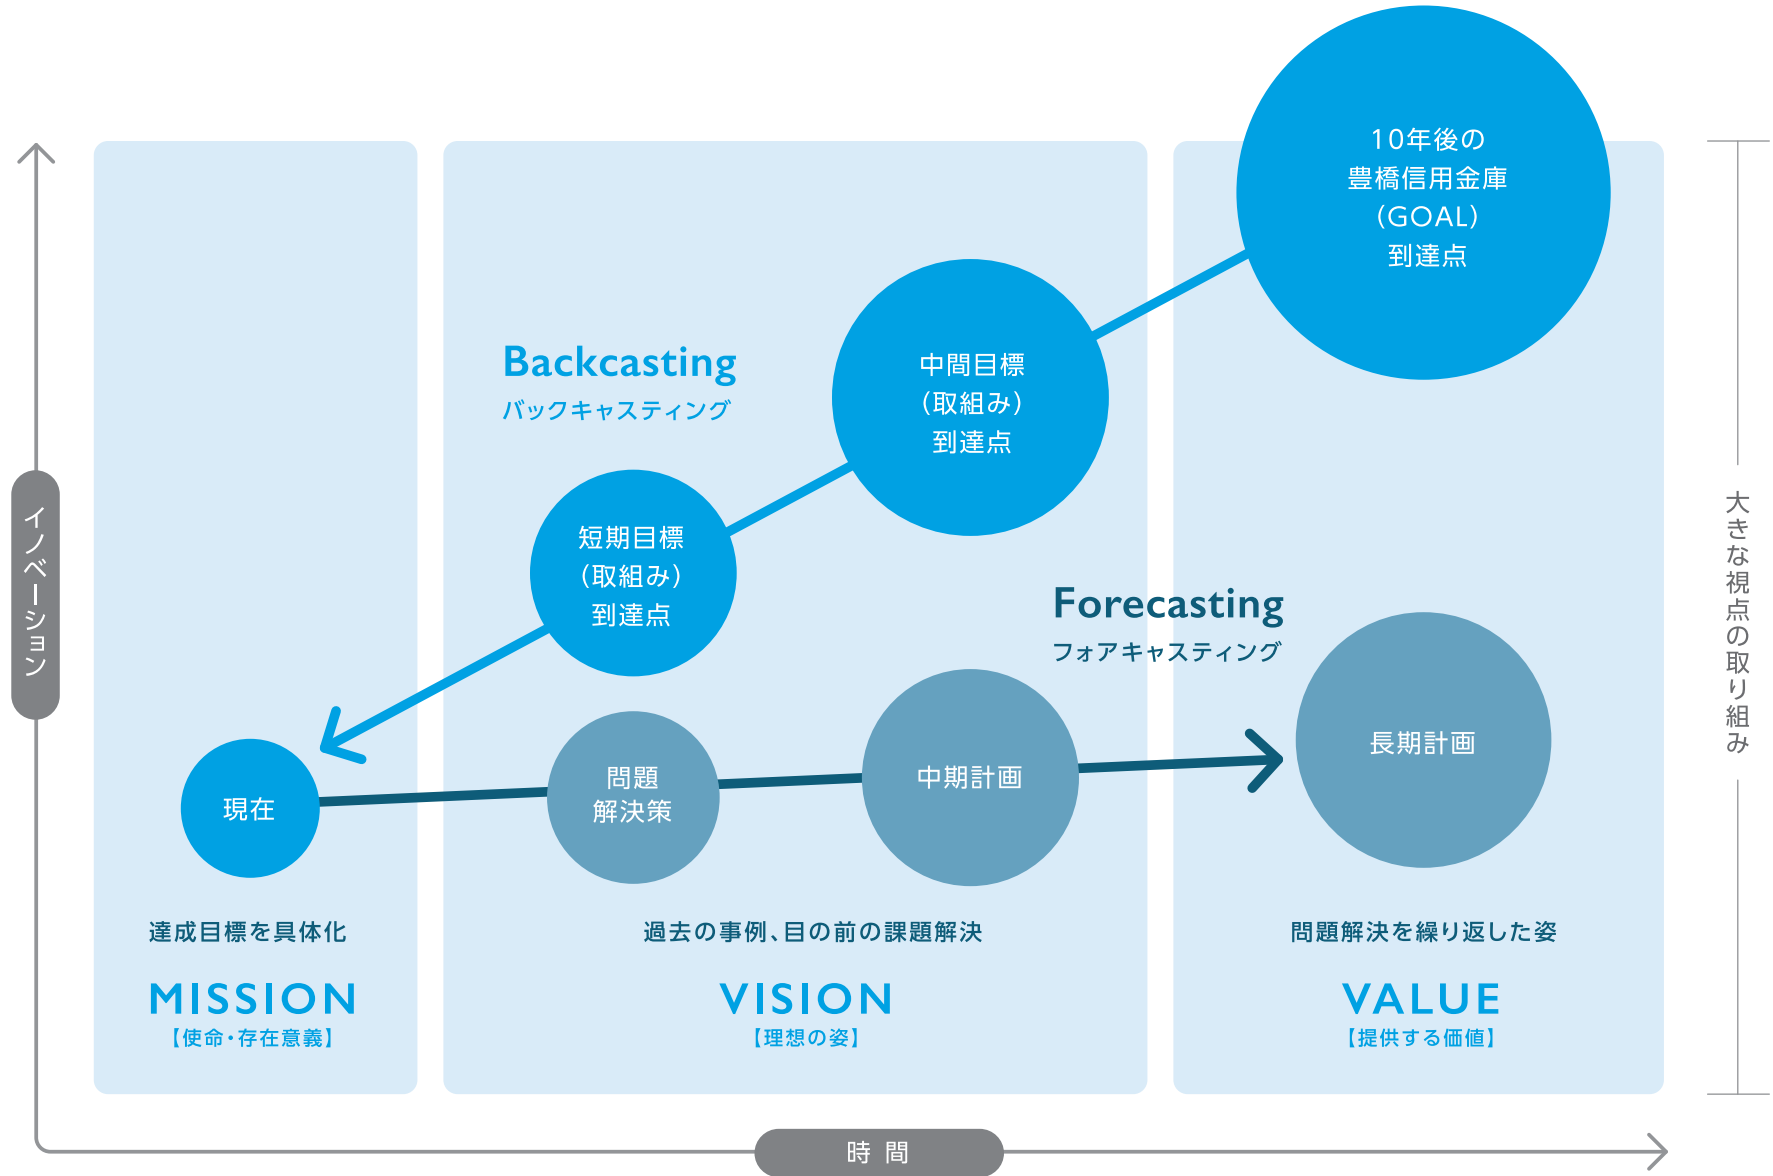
10年後の
豊橋信用金庫
(GOAL)
到達点

Backcasting
バックキャスティング

中間目標
(取組み)
到達点

短期目標
(取組み)
到達点

Forecasting
フォアキャスティング

イノベーション

大きな視点の取り組み

現在

問題
解決策

中期計画

長期計画

達成目標を具体化

MISSION
【使命・存在意義】

過去の事例、目の前の課題解決

VISION
【理想の姿】

問題解決を繰り返した姿

VALUE
【提供する価値】

時 間